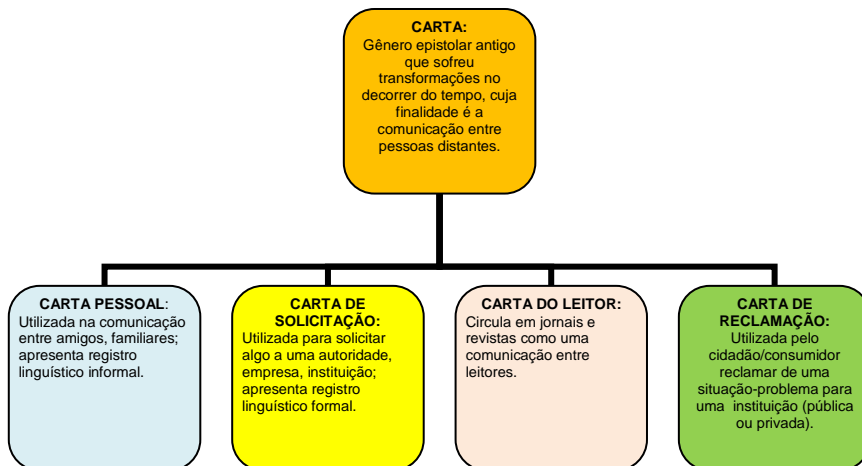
CARTA:
Gênero epistolar antigo que sofreu transformações no decorrer do tempo, cuja finalidade é a comunicação entre pessoas distantes.

CARTA PESSOAL:
Utilizada na comunicação entre amigos, familiares; apresenta registro linguístico informal.

CARTA DE SOLICITAÇÃO:
Utilizada para solicitar algo a uma autoridade, empresa, instituição; apresenta registro linguístico formal.

CARTA DO LEITOR:
Circula em jornais e revistas como uma comunicação entre leitores.

CARTA DE RECLAMAÇÃO:
Utilizada pelo cidadão/consumidor reclamar de uma situação-problema para uma instituição (pública ou privada).